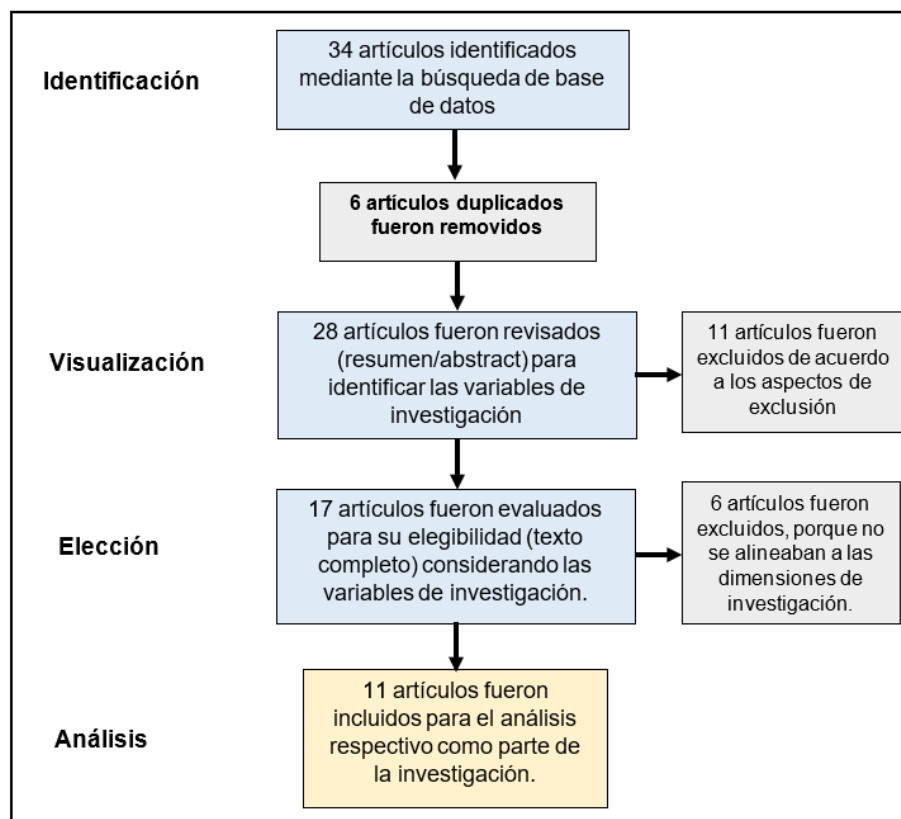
Identificación

34 artículos identificados mediante la búsqueda de base de datos

6 artículos duplicados fueron removidos

Visualización

28 artículos fueron revisados (resumen/abstract) para identificar las variables de investigación

11 artículos fueron excluidos de acuerdo a los aspectos de exclusión

Elección

17 artículos fueron evaluados para su elegibilidad (texto completo) considerando las variables de investigación.

6 artículos fueron excluidos, porque no se alineaban a las dimensiones de investigación.

Análisis

11 artículos fueron incluidos para el análisis respectivo como parte de la investigación.